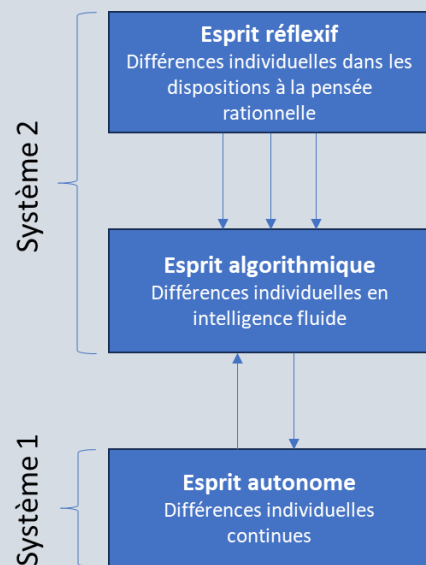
Système 2

Esprit réflexif
Différences individuelles dans les dispositions à la pensée rationnelle

Esprit algorithmique
Différences individuelles en intelligence fluide

Système 1

Esprit autonome
Différences individuelles continues